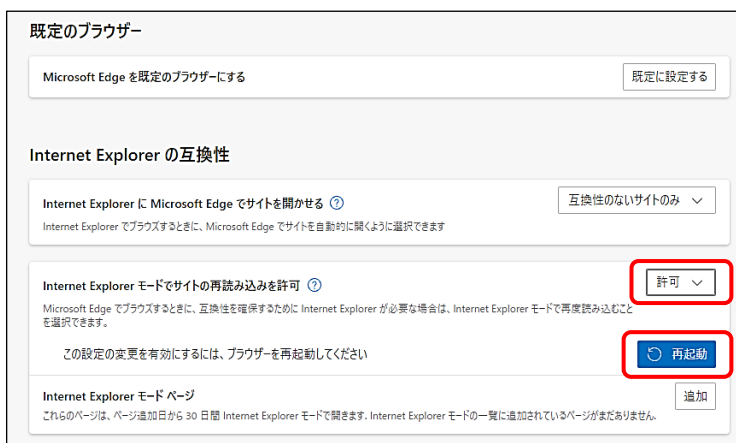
既定のブラウザー

Microsoft Edge を既定のブラウザーにする

既定に設定する

Internet Explorer の互換性

Internet Explorer に Microsoft Edge でサイトを開かせる ⓘ

互換性のないサイトのみ

Internet Explorer でブラウズするときに、Microsoft Edge でサイトを自動的に開くように選択できます

Internet Explorer モードでサイトの再読み込みを許可 ⓘ

許可

Microsoft Edge でブラウズするときに、互換性を確保するために Internet Explorer が必要な場合は、Internet Explorer モードで再度読み込むことを選択できます。

この設定の変更を有効にするには、ブラウザーを再起動してください

再起動

Internet Explorer モード ページ

これらのページは、ページ追加日から 30 日間 Internet Explorer モードで開きます。Internet Explorer モードの一覧に追加されているページがまだありません。

追加